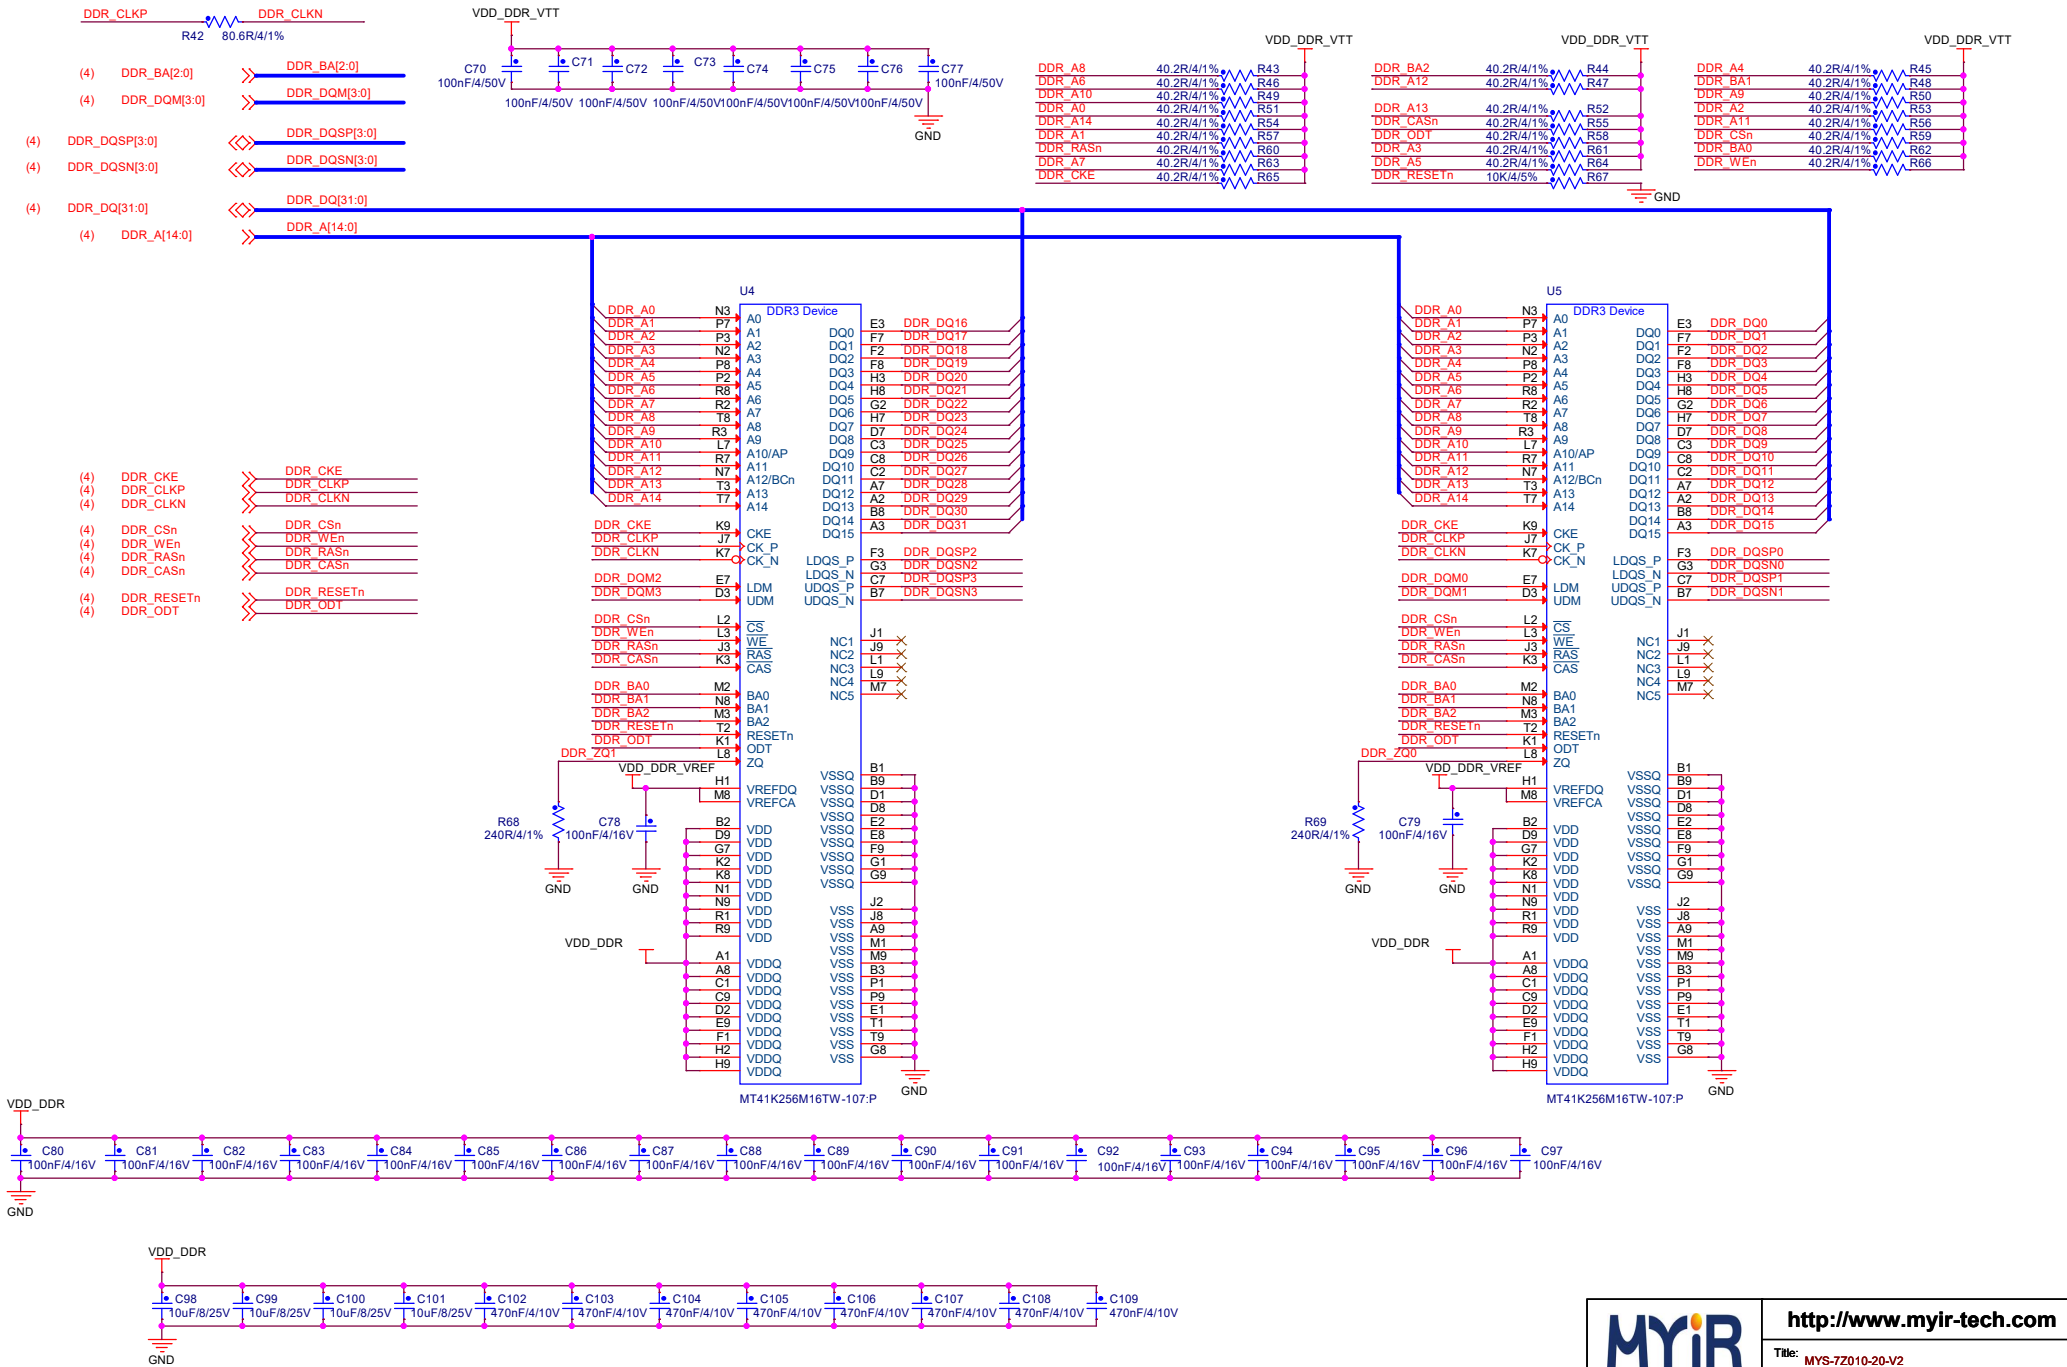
DDR_CLKP R42 80.6R/4/1% DDR_CLKN

VDD_DDR_VTT

C70 100nF/4/50V C71 100nF/4/50V C72 100nF/4/50V C73 100nF/4/50V C74 100nF/4/50V C75 100nF/4/50V C76 100nF/4/50V C77 100nF/4/50V

GND

(4) DDR_BA[2:0] DDR_BA[2:0]
(4) DDR_DQM[3:0] DDR_DQM[3:0]
(4) DDR_DQSP[3:0] DDR_DQSP[3:0]
(4) DDR_DQSN[3:0] DDR_DQSN[3:0]
(4) DDR_DQ[31:0] DDR_DQ[31:0]
(4) DDR_A[14:0] DDR_A[14:0]

VDD_DDR_VTT
DDR_A8 40.2R/4/1% R43
DDR_A6 40.2R/4/1% R46
DDR_A10 40.2R/4/1% R49
DDR_A0 40.2R/4/1% R51
DDR_A14 40.2R/4/1% R54
DDR_A1 40.2R/4/1% R57
DDR_RASn 40.2R/4/1% R60
DDR_A7 40.2R/4/1% R63
DDR_CKE 40.2R/4/1% R65

VDD_DDR_VTT
DDR_BA2 40.2R/4/1% R44
DDR_A12 40.2R/4/1% R47
DDR_A13 40.2R/4/1% R52
DDR_CASn 40.2R/4/1% R55
DDR_ODT 40.2R/4/1% R58
DDR_A3 40.2R/4/1% R61
DDR_A5 40.2R/4/1% R64
DDR_RESETn 10K/4/5% R67
GND

VDD_DDR_VTT
DDR_A4 40.2R/4/1% R45
DDR_BA1 40.2R/4/1% R48
DDR_A9 40.2R/4/1% R50
DDR_A2 40.2R/4/1% R53
DDR_A11 40.2R/4/1% R56
DDR_CSn 40.2R/4/1% R59
DDR_BA0 40.2R/4/1% R62
DDR_WEn 40.2R/4/1% R66

(4) DDR_CKE DDR_CKE
(4) DDR_CLKP DDR_CLKP
(4) DDR_CLKN DDR_CLKN
(4) DDR_CSn DDR_CSn
(4) DDR_WEn DDR_WEn
(4) DDR_RASn DDR_RASn
(4) DDR_CASn DDR_CASn
(4) DDR_RESETn DDR_RESETn
(4) DDR_ODT DDR_ODT

U4 DDR3 Device
DDR_A0 N3 A0; DDR_A1 P7 A1; DDR_A2 P3 A2; DDR_A3 N2 A3; DDR_A4 P8 A4; DDR_A5 P2 A5; DDR_A6 R8 A6; DDR_A7 R2 A7; DDR_A8 T8 A8; DDR_A9 R3 A9; DDR_A10 L7 A10/AP; DDR_A11 R7 A11; DDR_A12 N7 A12/BCn; DDR_A13 T3 A13; DDR_A14 T7 A14
DDR_CKE K9 CKE; DDR_CLKP J7 CK_P; DDR_CLKN K7 CK_N
DDR_DQM2 E7 LDM; DDR_DQM3 D3 UDM
DDR_CSn L2 CS; DDR_WEn L3 WE; DDR_RASn J3 RAS; DDR_CASn K3 CAS
DDR_BA0 M2 BA0; DDR_BA1 N8 BA1; DDR_BA2 M3 BA2; DDR_RESETn T2 RESETn; DDR_ODT K1 ODT; DDR_ZQ1 L8 ZQ
VDD_DDR_VREF H1 VREFDQ; M8 VREFCA
DQ0 E3 DDR_DQ16; DQ1 F7 DDR_DQ17; DQ2 F2 DDR_DQ18; DQ3 F8 DDR_DQ19; DQ4 H3 DDR_DQ20; DQ5 H8 DDR_DQ21; DQ6 G2 DDR_DQ22; DQ7 H7 DDR_DQ23; DQ8 D7 DDR_DQ24; DQ9 C3 DDR_DQ25; DQ10 C8 DDR_DQ26; DQ11 C2 DDR_DQ27; DQ12 A7 DDR_DQ28; DQ13 A2 DDR_DQ29; DQ14 B8 DDR_DQ30; DQ15 A3 DDR_DQ31
LDQS_P F3 DDR_DQSP2; LDQS_N G3 DDR_DQSN2; UDQS_P C7 DDR_DQSP3; UDQS_N B7 DDR_DQSN3
NC1 J1; NC2 J9; NC3 L1; NC4 L9; NC5 M7
R68 240R/4/1% GND C78 100nF/4/16V GND
B2 D9 G7 K2 K8 N1 N9 R1 R9 VDD
VDD_DDR A1 A8 C1 C9 D2 E9 F1 H2 H9 VDDQ
VSSQ B1 B9 D1 D8 E2 E8 F9 G1 G9
VSS J2 J8 A9 M1 M9 B3 P1 P9 E1 T1 T9 G8
GND
MT41K256M16TW-107:P

U5 DDR3 Device
DDR_A0 N3 A0; DDR_A1 P7 A1; DDR_A2 P3 A2; DDR_A3 N2 A3; DDR_A4 P8 A4; DDR_A5 P2 A5; DDR_A6 R8 A6; DDR_A7 R2 A7; DDR_A8 T8 A8; DDR_A9 R3 A9; DDR_A10 L7 A10/AP; DDR_A11 R7 A11; DDR_A12 N7 A12/BCn; DDR_A13 T3 A13; DDR_A14 T7 A14
DDR_CKE K9 CKE; DDR_CLKP J7 CK_P; DDR_CLKN K7 CK_N
DDR_DQM0 E7 LDM; DDR_DQM1 D3 UDM
DDR_CSn L2 CS; DDR_WEn L3 WE; DDR_RASn J3 RAS; DDR_CASn K3 CAS
DDR_BA0 M2 BA0; DDR_BA1 N8 BA1; DDR_BA2 M3 BA2; DDR_RESETn T2 RESETn; DDR_ODT K1 ODT; DDR_ZQ0 L8 ZQ
VDD_DDR_VREF H1 VREFDQ; M8 VREFCA
DQ0 E3 DDR_DQ0; DQ1 F7 DDR_DQ1; DQ2 F2 DDR_DQ2; DQ3 F8 DDR_DQ3; DQ4 H3 DDR_DQ4; DQ5 H8 DDR_DQ5; DQ6 G2 DDR_DQ6; DQ7 H7 DDR_DQ7; DQ8 D7 DDR_DQ8; DQ9 C3 DDR_DQ9; DQ10 C8 DDR_DQ10; DQ11 C2 DDR_DQ11; DQ12 A7 DDR_DQ12; DQ13 A2 DDR_DQ13; DQ14 B8 DDR_DQ14; DQ15 A3 DDR_DQ15
LDQS_P F3 DDR_DQSP0; LDQS_N G3 DDR_DQSN0; UDQS_P C7 DDR_DQSP1; UDQS_N B7 DDR_DQSN1
NC1 J1; NC2 J9; NC3 L1; NC4 L9; NC5 M7
R69 240R/4/1% GND C79 100nF/4/16V GND
B2 D9 G7 K2 K8 N1 N9 R1 R9 VDD
VDD_DDR A1 A8 C1 C9 D2 E9 F1 H2 H9 VDDQ
VSSQ B1 B9 D1 D8 E2 E8 F9 G1 G9
VSS J2 J8 A9 M1 M9 B3 P1 P9 E1 T1 T9 G8
GND
MT41K256M16TW-107:P

VDD_DDR
C80 100nF/4/16V C81 100nF/4/16V C82 100nF/4/16V C83 100nF/4/16V C84 100nF/4/16V C85 100nF/4/16V C86 100nF/4/16V C87 100nF/4/16V C88 100nF/4/16V C89 100nF/4/16V C90 100nF/4/16V C91 100nF/4/16V C92 100nF/4/16V C93 100nF/4/16V C94 100nF/4/16V C95 100nF/4/16V C96 100nF/4/16V C97 100nF/4/16V
GND

VDD_DDR
C98 10uF/8/25V C99 10uF/8/25V C100 10uF/8/25V C101 10uF/8/25V C102 470nF/4/10V C103 470nF/4/10V C104 470nF/4/10V C105 470nF/4/10V C106 470nF/4/10V C107 470nF/4/10V C108 470nF/4/10V C109 470nF/4/10V
GND

MYiR http://www.myir-tech.com
Title: MYS-7Z010-20-V2